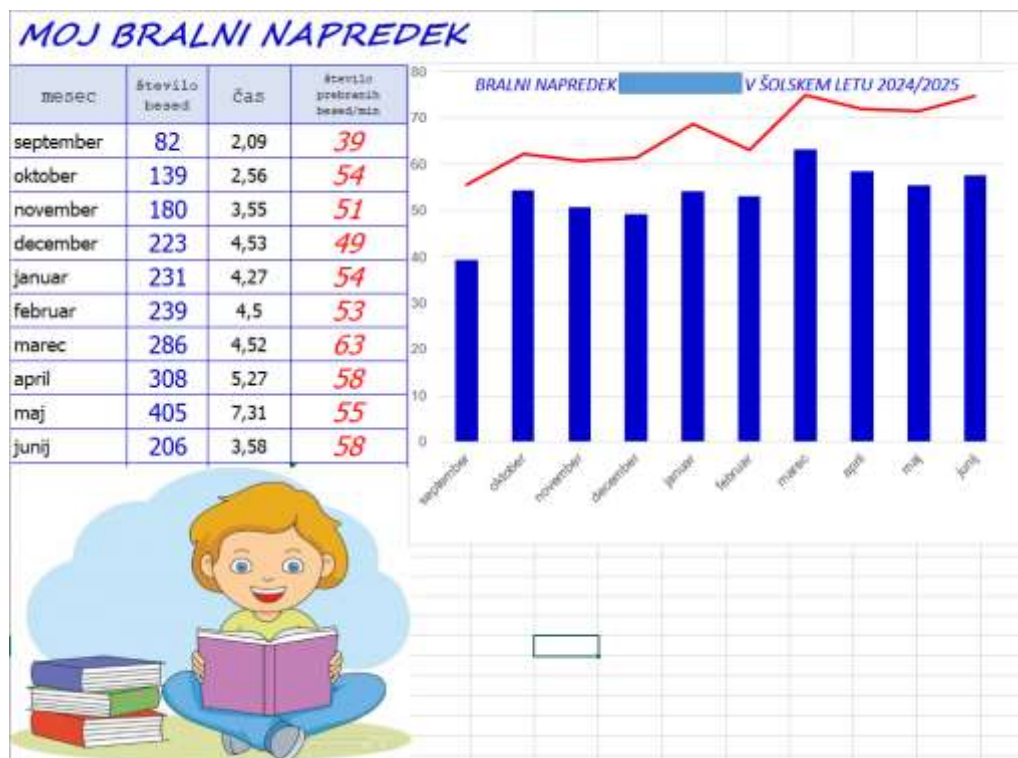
MOJ BRALNI NAPREDEK

| mesec | število besed | čas | število prebranih besed/min |
|---|---|---|---|
| september | 82 | 2,09 | 39 |
| oktober | 139 | 2,56 | 54 |
| november | 180 | 3,55 | 51 |
| december | 223 | 4,53 | 49 |
| januar | 231 | 4,27 | 54 |
| februar | 239 | 4,5 | 53 |
| marec | 286 | 4,52 | 63 |
| april | 308 | 5,27 | 58 |
| maj | 405 | 7,31 | 55 |
| junij | 206 | 3,58 | 58 |

BRALNI NAPREDEK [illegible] V ŠOLSKEM LETU 2024/2025

80
70
60
50
40
30
20
10
0

september oktober november december januar februar marec april maj junij